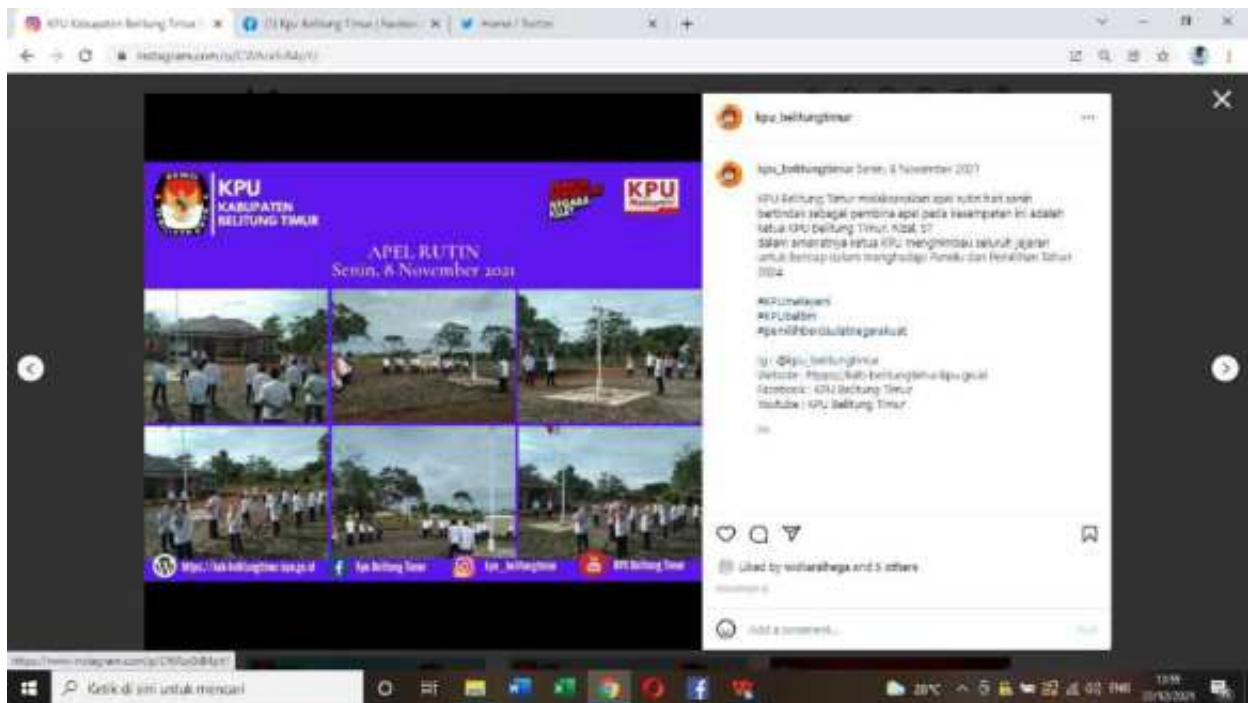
KPU Kabupaten Belitung Timur ×
(3) Kpu Belitung Timur | Facebook ×
Home / Twitter ×
instagram.com/p/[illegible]

kpu_belitungtimur

KPU
KABUPATEN
BELITUNG TIMUR

KPU

APEL RUTIN
Senin, 8 November 2021

https://kab-belitungtimur.kpu.go.id
Kpu Belitung Timur
kpu_belitungtimur
KPU Belitung Timur

kpu_belitungtimur Senin, 8 November 2021

KPU Belitung Timur melaksanakan apel rutin hari senin bertindak sebagai pembina apel pada kesempatan ini adalah ketua KPU Belitung Timur, Rizal, ST
dalam amanatnya ketua KPU menghimbau seluruh jajaran untuk bersiap dalam menghadapi Pemilu dan Pemilihan Tahun 2024.

#KPUmelayani
#KPUbeltim
#pemilihberdaulatnegarakuat

Ig : @kpu_belitungtimur
Website : https://kab-belitungtimur.kpu.go.id
Facebook : KPU Belitung Timur
Youtube : KPU Belitung Timur

Liked by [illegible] and 5 others

Add a comment...
Post

https://www.instagram.com/p/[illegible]

Ketik di sini untuk mencari
28°C
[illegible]